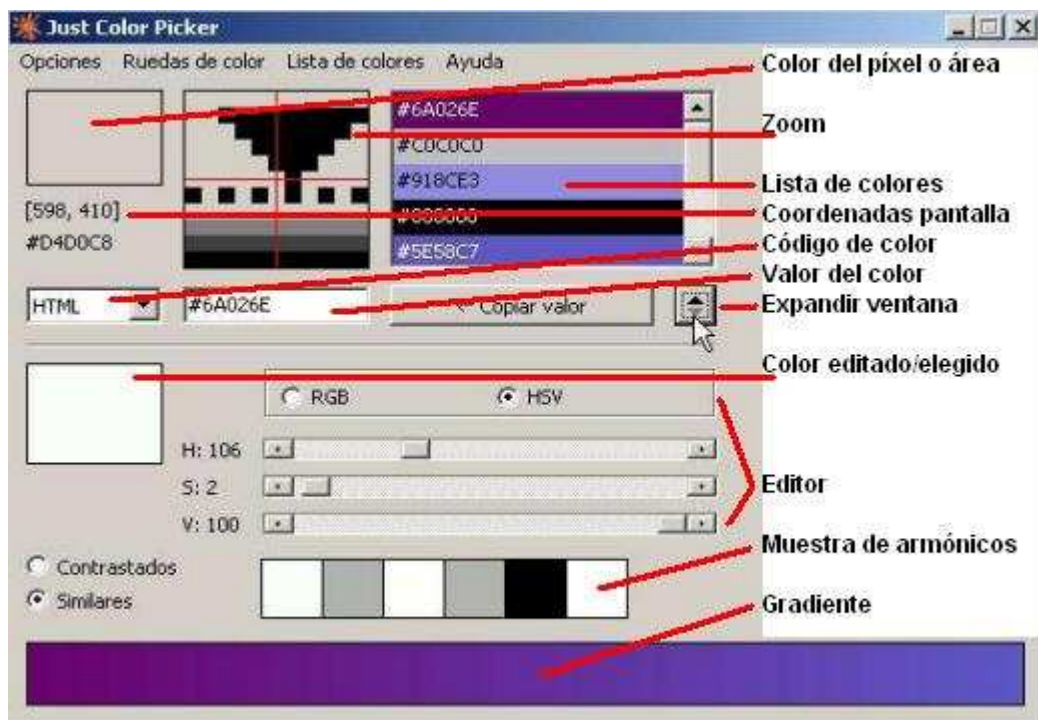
Just Color Picker

Opciones Ruedas de color Lista de colores Ayuda

Color del píxel o área

#6A026E
#C0C0C0
#918CE3
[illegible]
#5E58C7

Zoom

Lista de colores

[598, 410]
#D4D0C8

Coordenadas pantalla

Código de color

Valor del color

HTML
#6A026E
Copiar valor

Expandir ventana

Color editado/elegido

RGB
HSV

H: 106
S: 2
V: 100

Editor

Muestra de armónicos

Contrastados
Similares

Gradiente